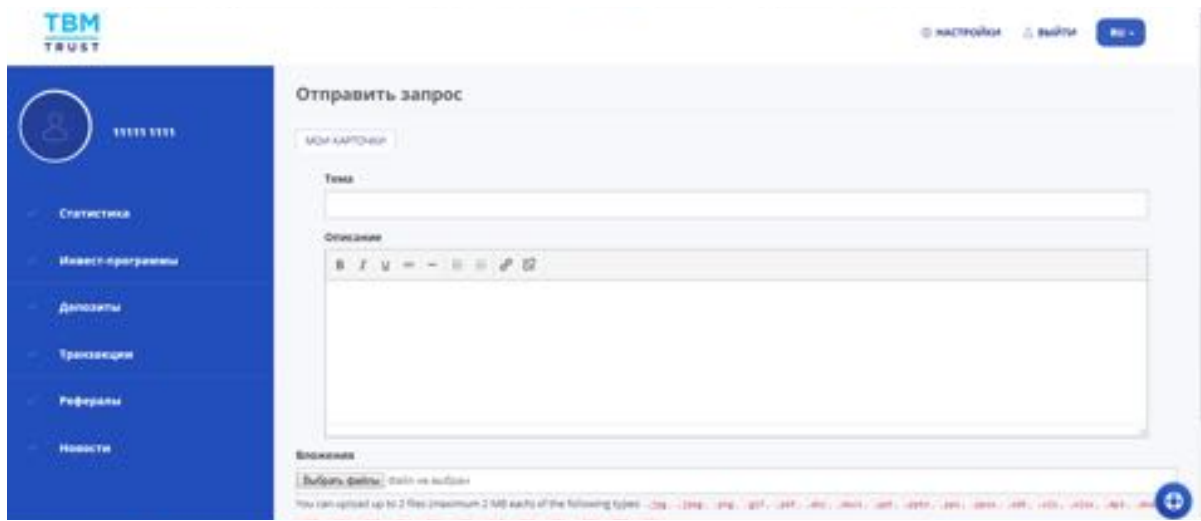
TBM
TRUST

НАСТРОЙКИ ВЫЙТИ RU

11111 1111

Статистика

Инвест-программы

Депозиты

Транзакции

Рефералы

Новости

Отправить запрос

МОИ КАРТОЧКИ

Тема

Описание

B I U

Вложения

Выбрать файлы Файл не выбран

You can upload up to 2 files (maximum 2 MB each) of the following types: .jpg, .jpeg, .png, .gif, .pdf, .doc, .docx, .ppt, .pptx, .pps, .ppsx, .odt, .xls, .xlsx, .mp3, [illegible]